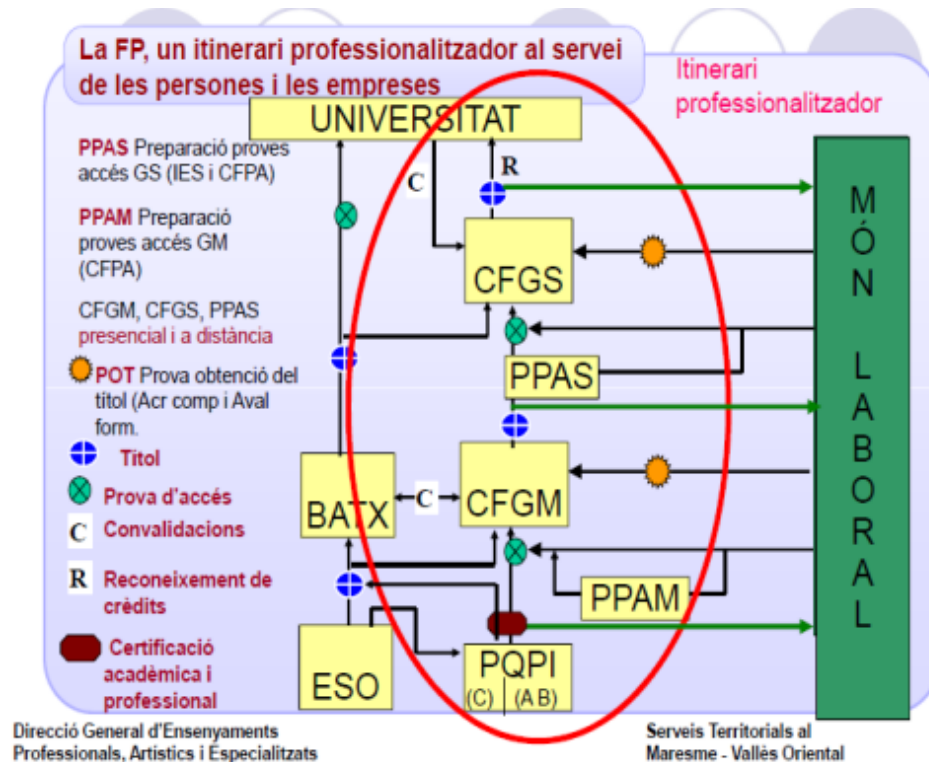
La FP, un itinerari professionalitzador al servei de les persones i les empreses

Itinerari professionalitzador

UNIVERSITAT

PPAS Preparació proves accés GS (IES i CFPA)

PPAM Preparació proves accés GM (CFPA)

CFGM, CFGS, PPAS presencial i a distància

POT Prova obtenció del títol (Acr comp i Aval form.

Títol

Prova d'accés

C Convalidacions

R Reconeixement de crèdits

Certificació acadèmica i professional

C

R

CFGS

PPAS

BATX

C

CFGM

PPAM

ESO

PQPI
(C) (A B)

MÓN LABORAL

Direcció General d'Ensenyaments Professionals, Artístics i Especialitzats

Serveis Territorials al Maresme - Vallès Oriental